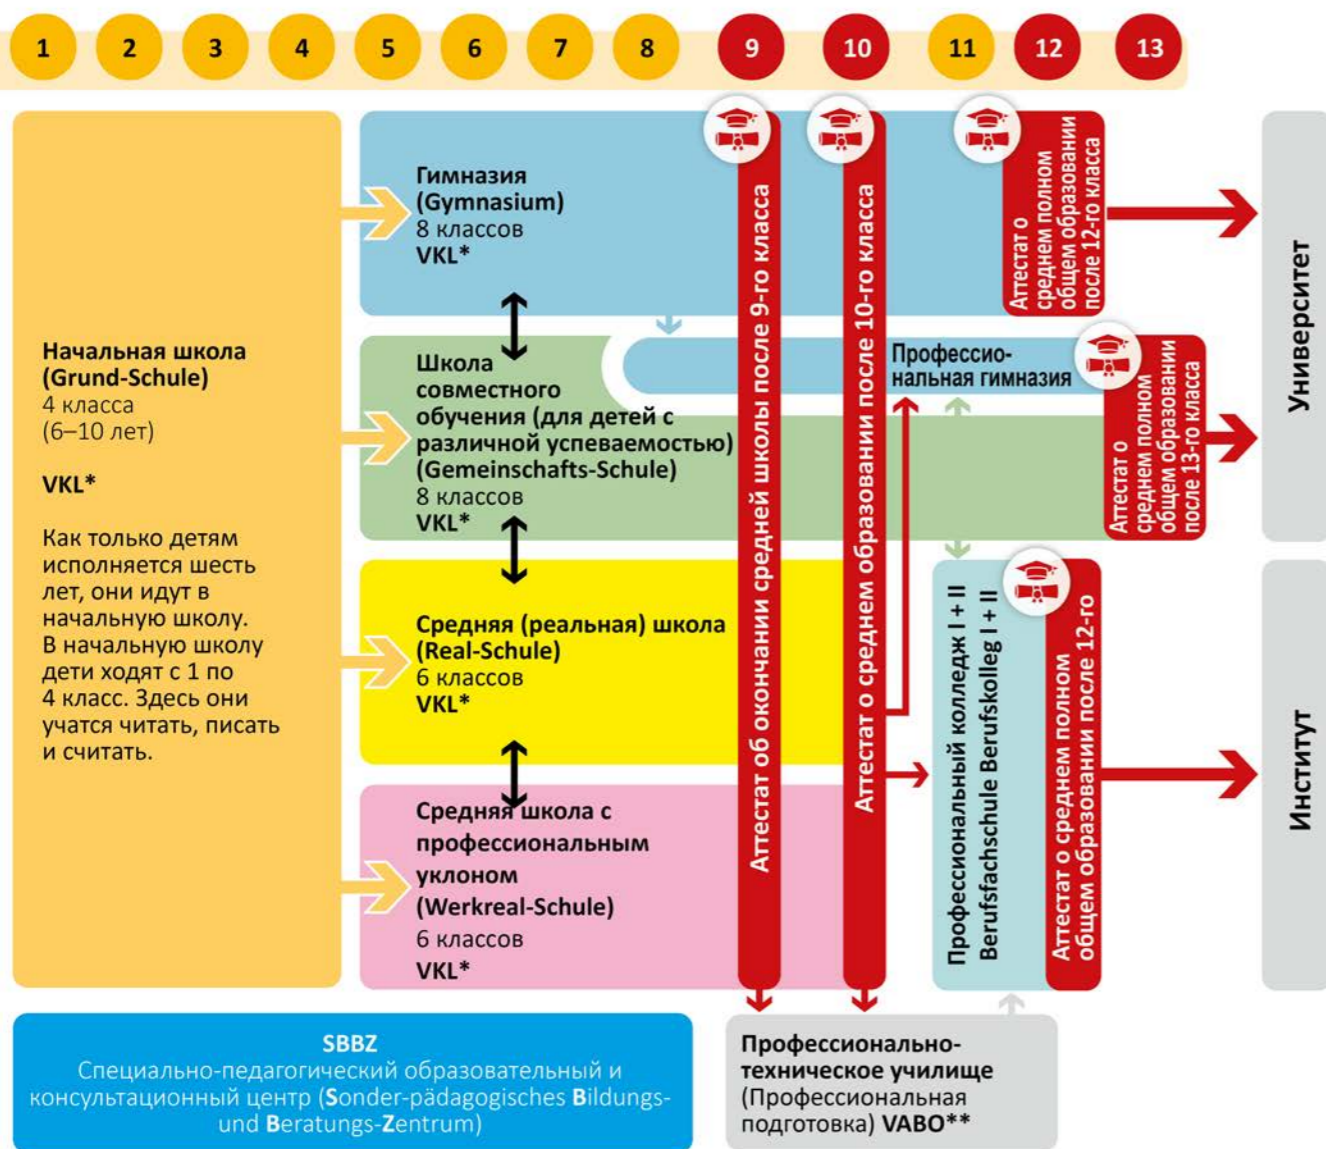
1 2 3 4 5 6 7 8 9 10 11 12 13

Начальная школа (Grund-Schule)
4 класса
(6–10 лет)

VKL*

Как только детям исполняется шесть лет, они идут в начальную школу. В начальную школу дети ходят с 1 по 4 класс. Здесь они учатся читать, писать и считать.

Гимназия (Gymnasium)
8 классов
VKL*

Школа совместного обучения (для детей с различной успеваемостью) (Gemeinschafts-Schule)
8 классов
VKL*

Средняя (реальная) школа (Real-Schule)
6 классов
VKL*

Средняя школа с профессиональным уклоном (Werkreal-Schule)
6 классов
VKL*

Аттестат об окончании средней школы после 9-го класса

Аттестат о среднем образовании после 10-го класса

Аттестат о среднем полном общем образовании после 12-го класса

Профессиональная гимназия

Аттестат о среднем полном общем образовании после 13-го класса

Профессиональный колледж I + II Berufsfachschule Berufskolleg I + II

Аттестат о среднем полном общем образовании после 12-го

Университет

Институт

SBBZ
Специально-педагогический образовательный и консультационный центр (Sonder-pädagogisches Bildungs- und Beratungs-Zentrum)

Профессионально-техническое училище (Профессиональная подготовка) VABO**